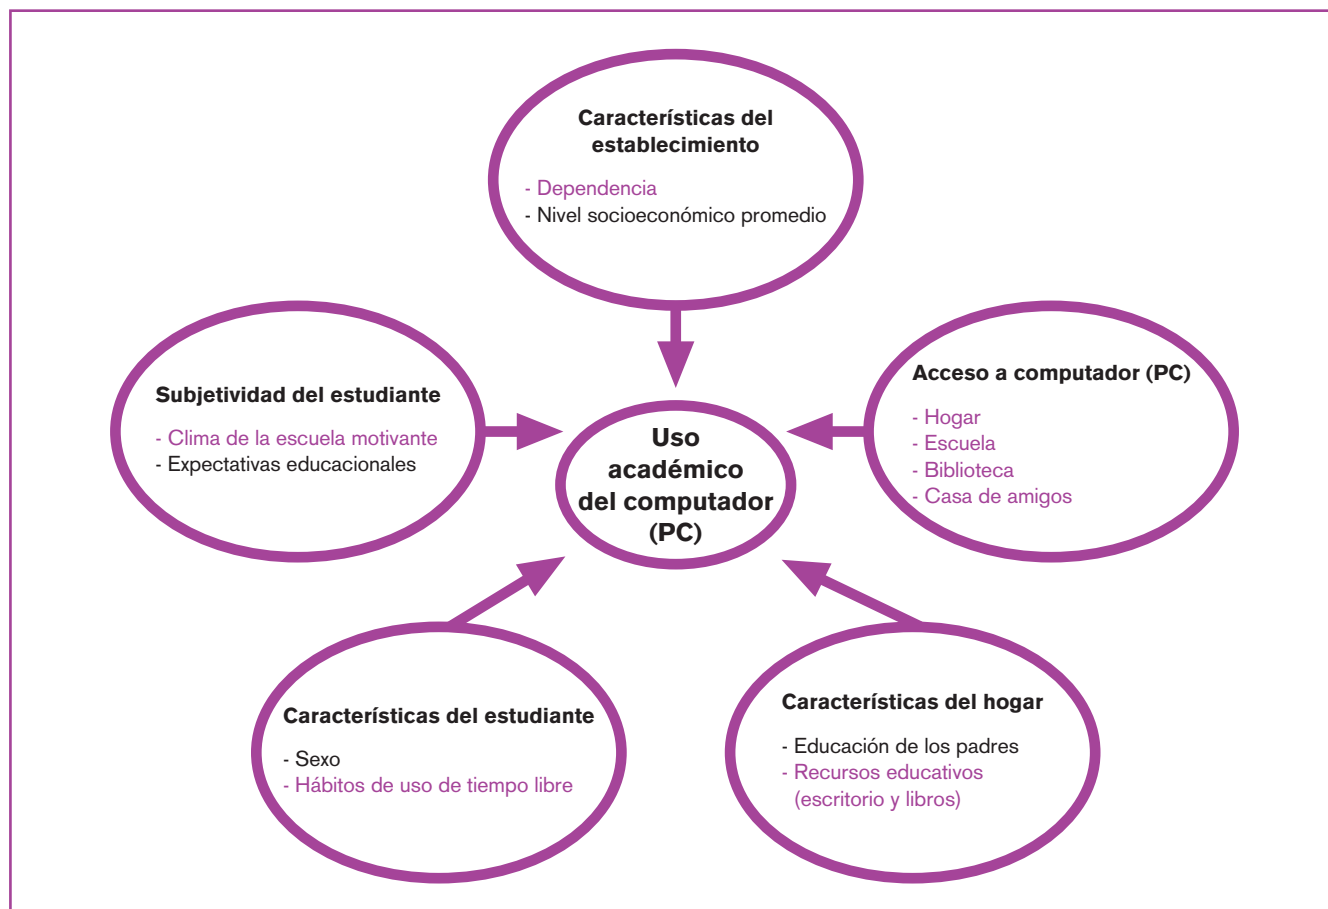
Características del establecimiento

- Dependencia
- Nivel socioeconómico promedio

Subjetividad del estudiante

- Clima de la escuela motivante
- Expectativas educacionales

Uso académico del computador (PC)

Acceso a computador (PC)

- Hogar
- Escuela
- Biblioteca
- Casa de amigos

Características del estudiante

- Sexo
- Hábitos de uso de tiempo libre

Características del hogar

- Educación de los padres
- Recursos educativos (escritorio y libros)